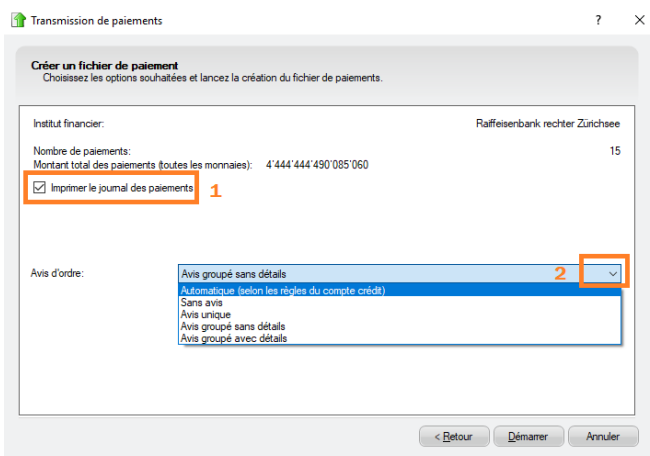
Transmission de paiements

?

Créer un fichier de paiement
Choisissez les options souhaitées et lancez la création du fichier de paiements.

Institut financier:

Raiffeisenbank rechter Zürichsee

Nombre de paiements:
Montant total des paiements (toutes les monnaies): 4'444'444'490'085'060

15

Imprimer le journal des paiements

1

Avis d'ordre:

Avis groupé sans détails

2

Automatique (selon les règles du compte crédit)
Sans avis
Avis unique
Avis groupé sans détails
Avis groupé avec détails

< Retour

Démarrer

Annuler